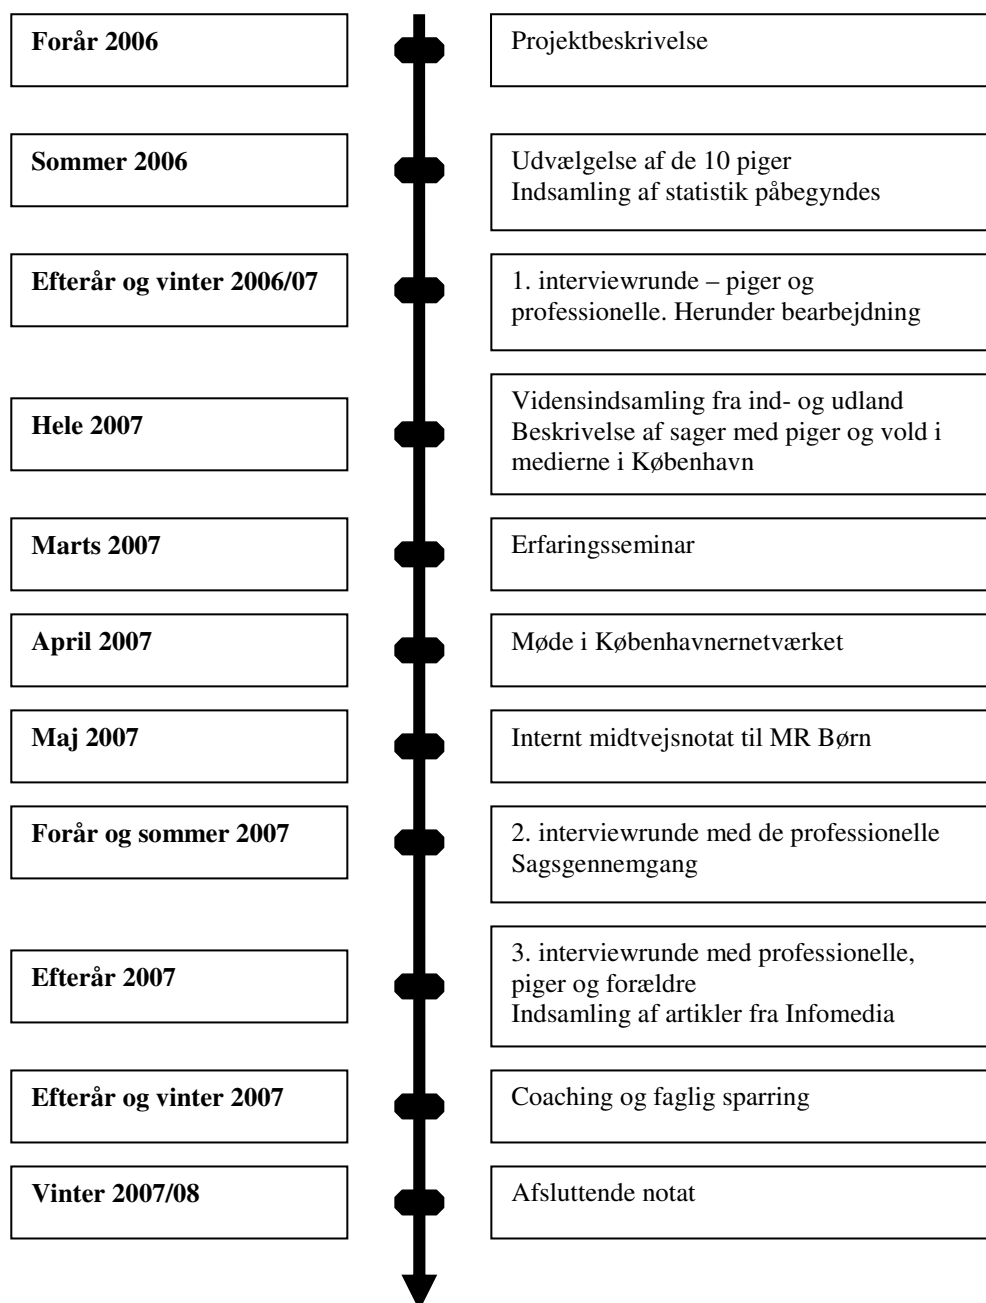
**Forår 2006**

Projektbeskrivelse

**Sommer 2006**

Udvælgelse af de 10 piger
Indsamling af statistik påbegyndes

**Efterår og vinter 2006/07**

1. interviewrunde – piger og professionelle. Herunder bearbejdning

**Hele 2007**

Vidensindsamling fra ind- og udland
Beskrivelse af sager med piger og vold i medierne i København

**Marts 2007**

Erfaringsseminar

**April 2007**

Møde i Københavnernetværket

**Maj 2007**

Internt midtvejsnotat til MR Børn

**Forår og sommer 2007**

2. interviewrunde med de professionelle
Sagsgennemgang

**Efterår 2007**

3. interviewrunde med professionelle, piger og forældre
Indsamling af artikler fra Infomedia

**Efterår og vinter 2007**

Coaching og faglig sparring

**Vinter 2007/08**

Afsluttende notat